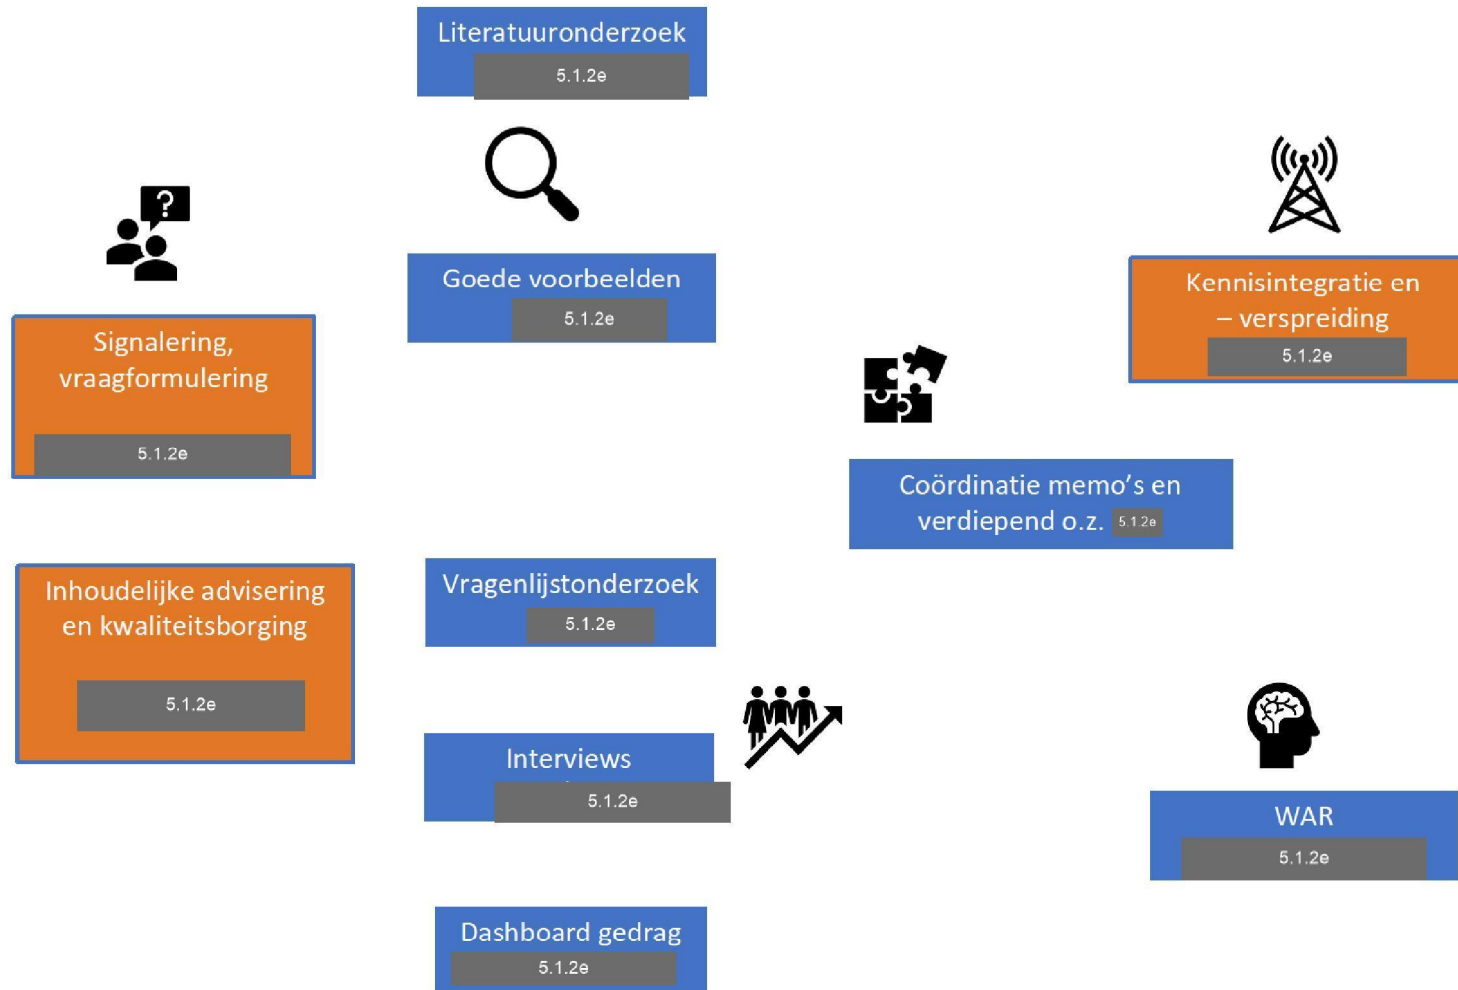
Literatuuronderzoek
5.1.2e

Goede voorbeelden
5.1.2e

Kennisintegratie en – verspreiding
5.1.2e

Signalering, vraagformulering
5.1.2e

Coördinatie memo's en verdiepend o.z. 5.1.2e

Inhoudelijke advisering en kwaliteitsborging
5.1.2e

Vragenlijstonderzoek
5.1.2e

Interviews
5.1.2e

WAR
5.1.2e

Dashboard gedrag
5.1.2e